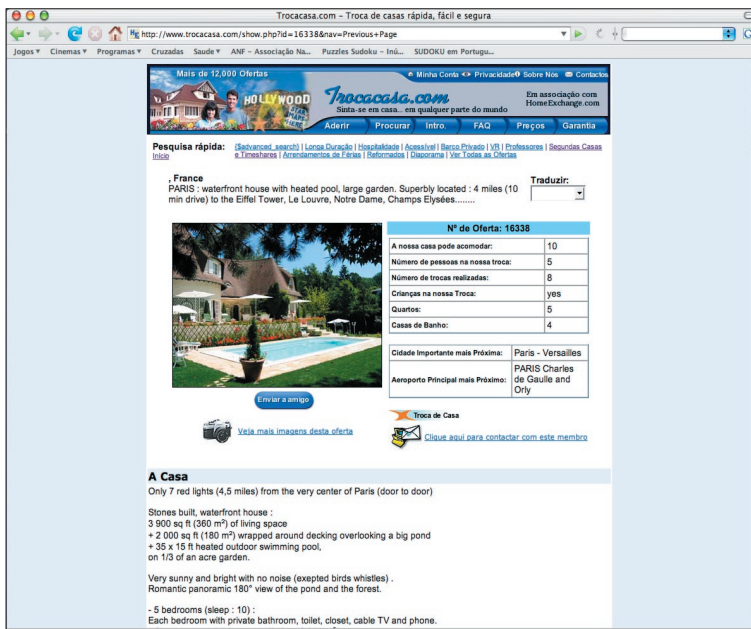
Trocacasa.com - Troca de casas rápida, fácil e segura

http://www.trocacasa.com/show.php?id=16338&nav=Previous+Page

Jogos ▾ Cinemas ▾ Programas ▾ Cruzadas Saude ▾ ANF - Associação Na... Puzzles Sudoku - Inú... SUDOKU em Portugu...

Mais de 12,000 Ofertas

Minha Conta Privacidade Sobre Nós Contactos

HOLLYWOOD

Trocacasa.com

Sinta-se era casa... em qualquer parte do mundo

Em associação com HomeExchange.com

Aderir Procurar Intro. FAQ Preços Garantia

Pesquisa rápida: ($advanced_search) | Longa Duração | Hospitalidade | Acessível | Barco Privado | VR | Professores | Segundas Casas e Timeshares | Arrendamentos de Férias | Reformados | Diaporama | Ver Todas as Ofertas

Início

, France

PARIS : waterfront house with heated pool, large garden. Superbly located : 4 miles (10 min drive) to the Eiffel Tower, Le Louvre, Notre Dame, Champs Elysées........

Traduzir:

| Nº de Oferta: 16338 | |
|---|---|
| A nossa casa pode acomodar: | 10 |
| Número de pessoas na nossa troca: | 5 |
| Número de trocas realizadas: | 8 |
| Crianças na nossa Troca: | yes |
| Quartos: | 5 |
| Casas de Banho: | 4 |

| | |
|---|---|
| Cidade Importante mais Próxima: | Paris - Versailles |
| Aeroporto Principal mais Próximo: | PARIS Charles de Gaulle and Orly |

Enviar a amigo

Troca de Casa

Veja mais imagens desta oferta

Clique aqui para contactar com este membro

A Casa

Only 7 red lights (4,5 miles) from the very center of Paris (door to door)

Stones built, waterfront house :
3 900 sq ft (360 m²) of living space
+ 2 000 sq ft (180 m²) wrapped around decking overlooking a big pond
+ 35 x 15 ft heated outdoor swimming pool,
on 1/3 of an acre garden.

Very sunny and bright with no noise (expeted birds whistles) .
Romantic panoramic 180° view of the pond and the forest.

- 5 bedrooms (sleep : 10) :
Each bedroom with private bathroom, toilet, closet, cable TV and phone.